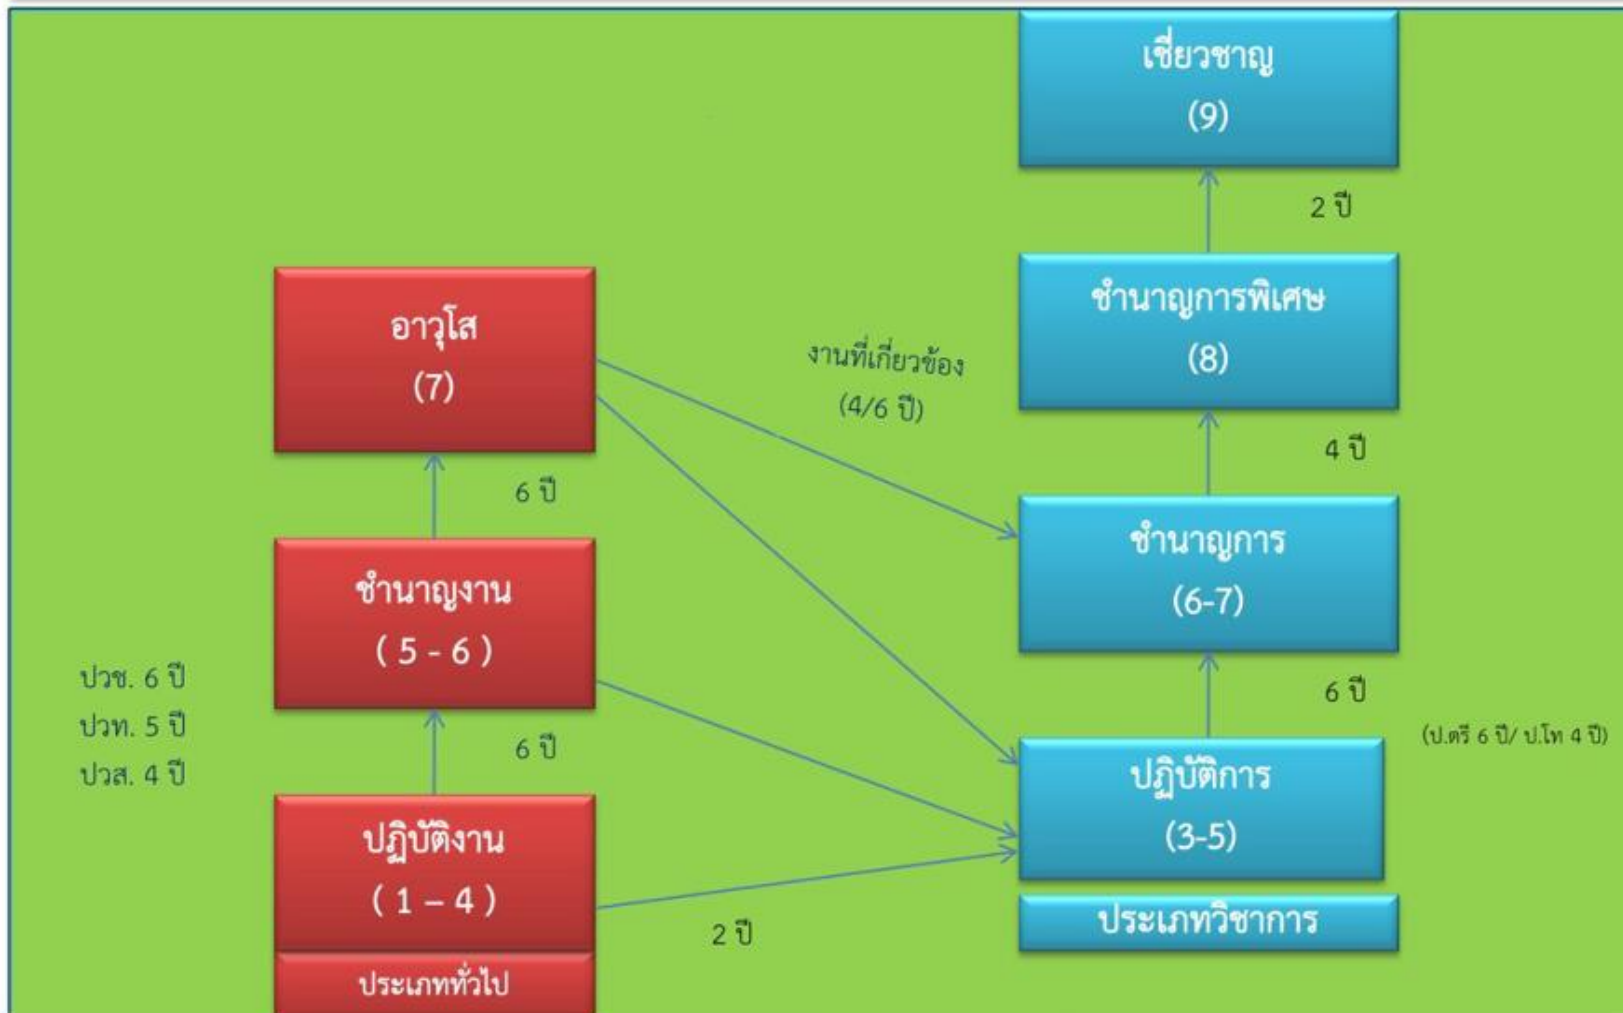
เชี่ยวชาญ
(9)

2 ปี

ชำนาญการพิเศษ
(8)

4 ปี

อาวุโส
(7)

งานที่เกี่ยวข้อง
(4/6 ปี)

6 ปี

ชำนาญการ
(6-7)

ชำนาญงาน
( 5 - 6 )

6 ปี

ปวช. 6 ปี
ปวท. 5 ปี
ปวส. 4 ปี

6 ปี

(ป.ตรี 6 ปี/ ป.โท 4 ปี)

ปฏิบัติการ
(3-5)

ปฏิบัติงาน
( 1 – 4 )

2 ปี

ประเภทวิชาการ

ประเภททั่วไป